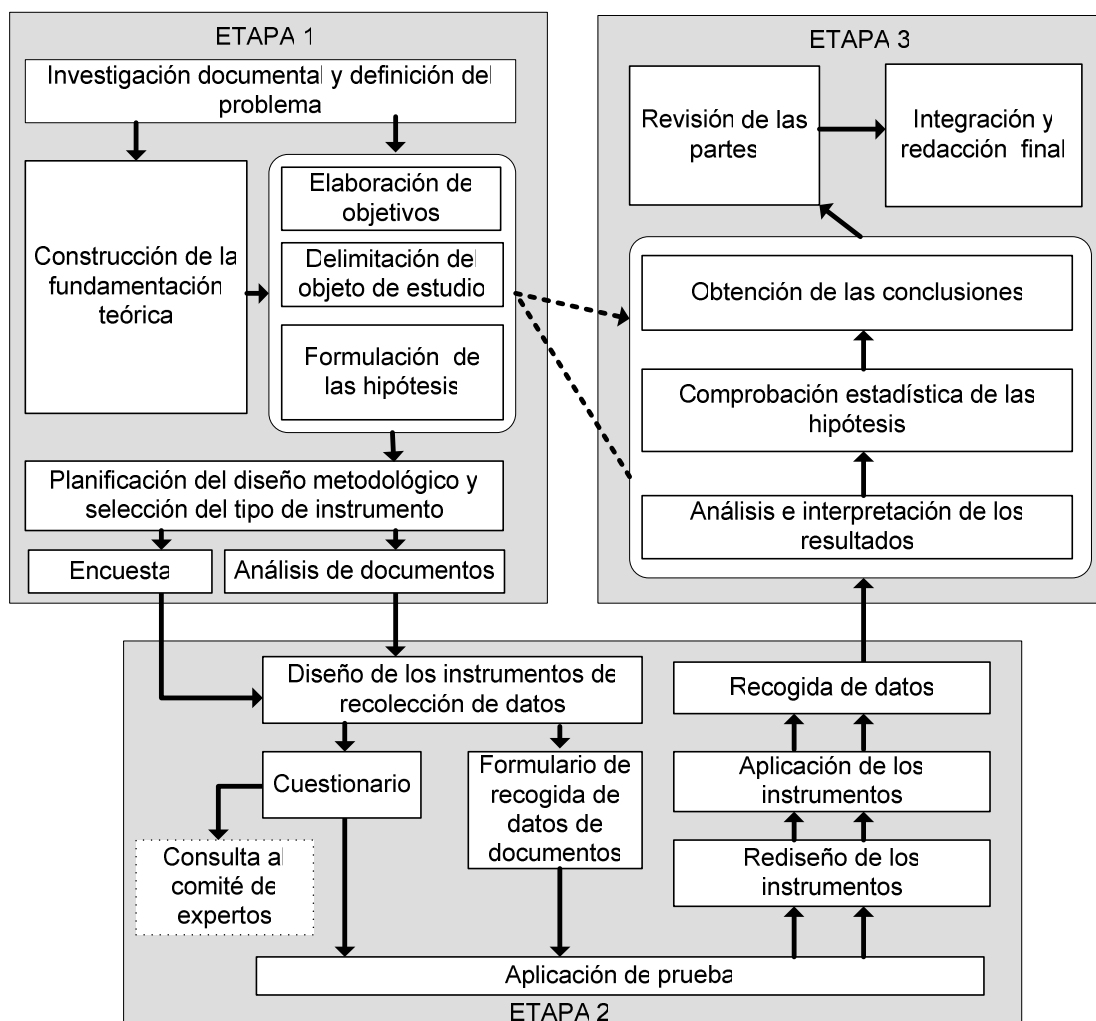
ETAPA 1

Investigación documental y definición del problema

Construcción de la fundamentación teórica

Elaboración de objetivos

Delimitación del objeto de estudio

Formulación de las hipótesis

Planificación del diseño metodológico y selección del tipo de instrumento

Encuesta

Análisis de documentos

ETAPA 3

Revisión de las partes

Integración y redacción final

Obtención de las conclusiones

Comprobación estadística de las hipótesis

Análisis e interpretación de los resultados

Diseño de los instrumentos de recolección de datos

Cuestionario

Consulta al comité de expertos

Formulario de recogida de datos de documentos

Recogida de datos

Aplicación de los instrumentos

Rediseño de los instrumentos

Aplicación de prueba

ETAPA 2